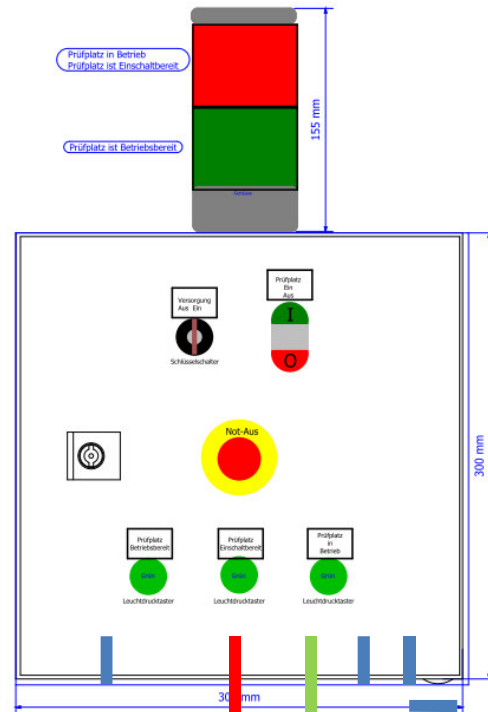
Prüfplatz in Betrieb
Prüfplatz ist Einschaltbereit

Prüfplatz ist Betriebsbereit

155 mm

Prüfplatz
Ein
Aus

Versorgung
Aus Ein

I

O

Schlüsselschalter

Not-Aus

300 mm

Prüfplatz
Betriebsbereit

Prüfplatz
Einschaltbereit

Prüfplatz
in
Betrieb

Grün
Leuchtdrucktaster

Grün
Leuchtdrucktaster

Grün
Leuchtdrucktaster

30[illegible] mm